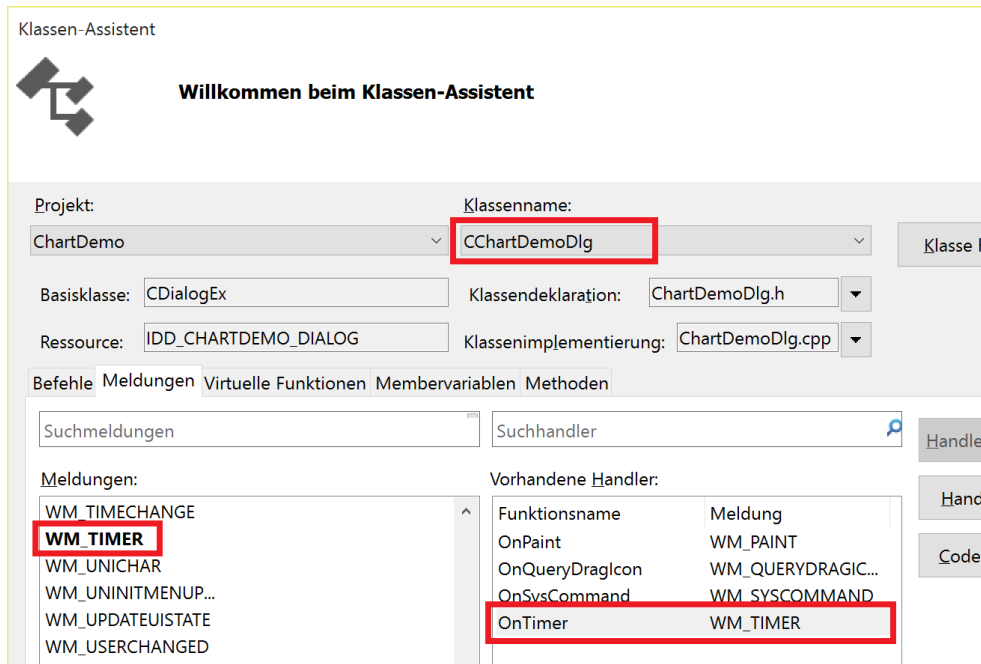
Klassen-Assistent

Willkommen beim Klassen-Assistent

Projekt:
ChartDemo

Klassenname:
CChartDemoDlg

Klasse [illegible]

Basisklasse: CDialogEx

Klassendeklaration: ChartDemoDlg.h

Ressource: IDD_CHARTDEMO_DIALOG

Klassenimplementierung: ChartDemoDlg.cpp

Befehle | Meldungen | Virtuelle Funktionen | Membervariablen | Methoden

Suchmeldungen

Suchhandler

Handle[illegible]

Meldungen:
WM_TIMECHANGE
WM_TIMER
WM_UNICHAR
WM_UNINITMENUP...
WM_UPDATEUISTATE
WM_USERCHANGED

Vorhandene Handler:

| Funktionsname | Meldung |
|---|---|
| OnPaint | WM_PAINT |
| OnQueryDragIcon | WM_QUERYDRAGIC... |
| OnSysCommand | WM_SYSCOMMAND |
| OnTimer | WM_TIMER |

Hand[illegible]

Code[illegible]